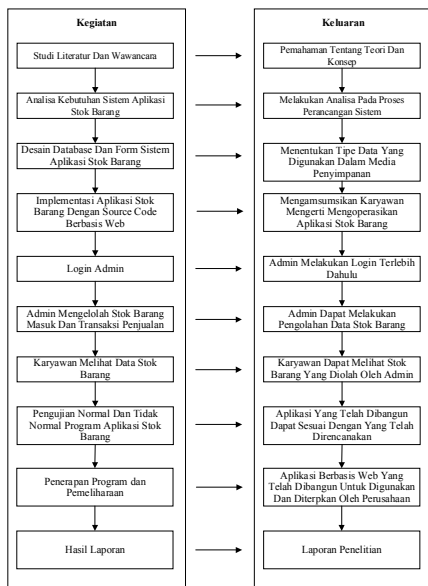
Kegiatan

Studi Literatur Dan Wawancara

Analisa Kebutuhan Sistem Aplikasi Stok Barang

Desain Database Dan Form Sistem Aplikasi Stok Barang

Implementasi Aplikasi Stok Barang Dengan Source Code Berbasis Web

Login Admin

Admin Mengelolah Stok Barang Masuk Dan Transaksi Penjualan

Karyawan Melihat Data Stok Barang

Pengujian Normal Dan Tidak Normal Program Aplikasi Stok Barang

Penerapan Program dan Pemeliharaan

Hasil Laporan

Keluaran

Pemahaman Tentang Teori Dan Konsep

Melakukan Analisa Pada Proses Perancangan Sistem

Menentukan Tipe Data Yang Digunakan Dalam Media Penyimpanan

Mengamsumsikan Karyawan Mengerti Mengoperasikan Aplikasi Stok Barang

Admin Melakukan Login Terlebih Dahulu

Admin Dapat Melakukan Pengolahan Data Stok Barang

Karyawan Dapat Melihat Stok Barang Yang Diolah Oleh Admin

Aplikasi Yang Telah Dibangun Dapat Sesuai Dengan Yang Telah Direncanakan

Aplikasi Berbasis Web Yang Telah Dibangun Untuk Digunakan Dan Diterpkan Oleh Perusahaan

Laporan Penelitian